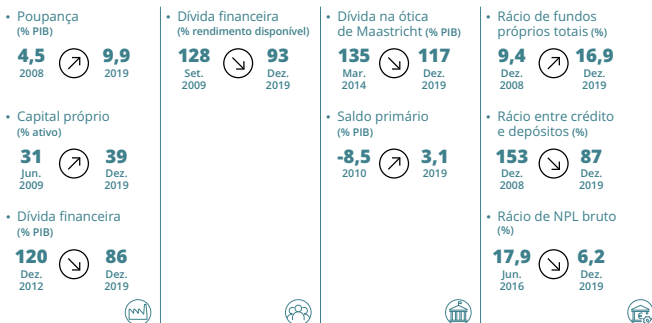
• Poupança
(% PIB)
4,5
2008
9,9
2019

• Capital próprio
(% ativo)
31
Jun.
2009
39
Dez.
2019

• Dívida financeira
(% PIB)
120
Dez.
2012
86
Dez.
2019

• Dívida financeira
(% rendimento disponível)
128
Set.
2009
93
Dez.
2019

• Dívida na ótica de Maastricht (% PIB)
135
Mar.
2014
117
Dez.
2019

• Saldo primário
(% PIB)
-8,5
2010
3,1
2019

• Rácio de fundos próprios totais (%)
9,4
Dez.
2008
16,9
Dez.
2019

• Rácio entre crédito e depósitos (%)
153
Dez.
2008
87
Dez.
2019

• Rácio de NPL bruto
(%)
17,9
Jun.
2016
6,2
Dez.
2019